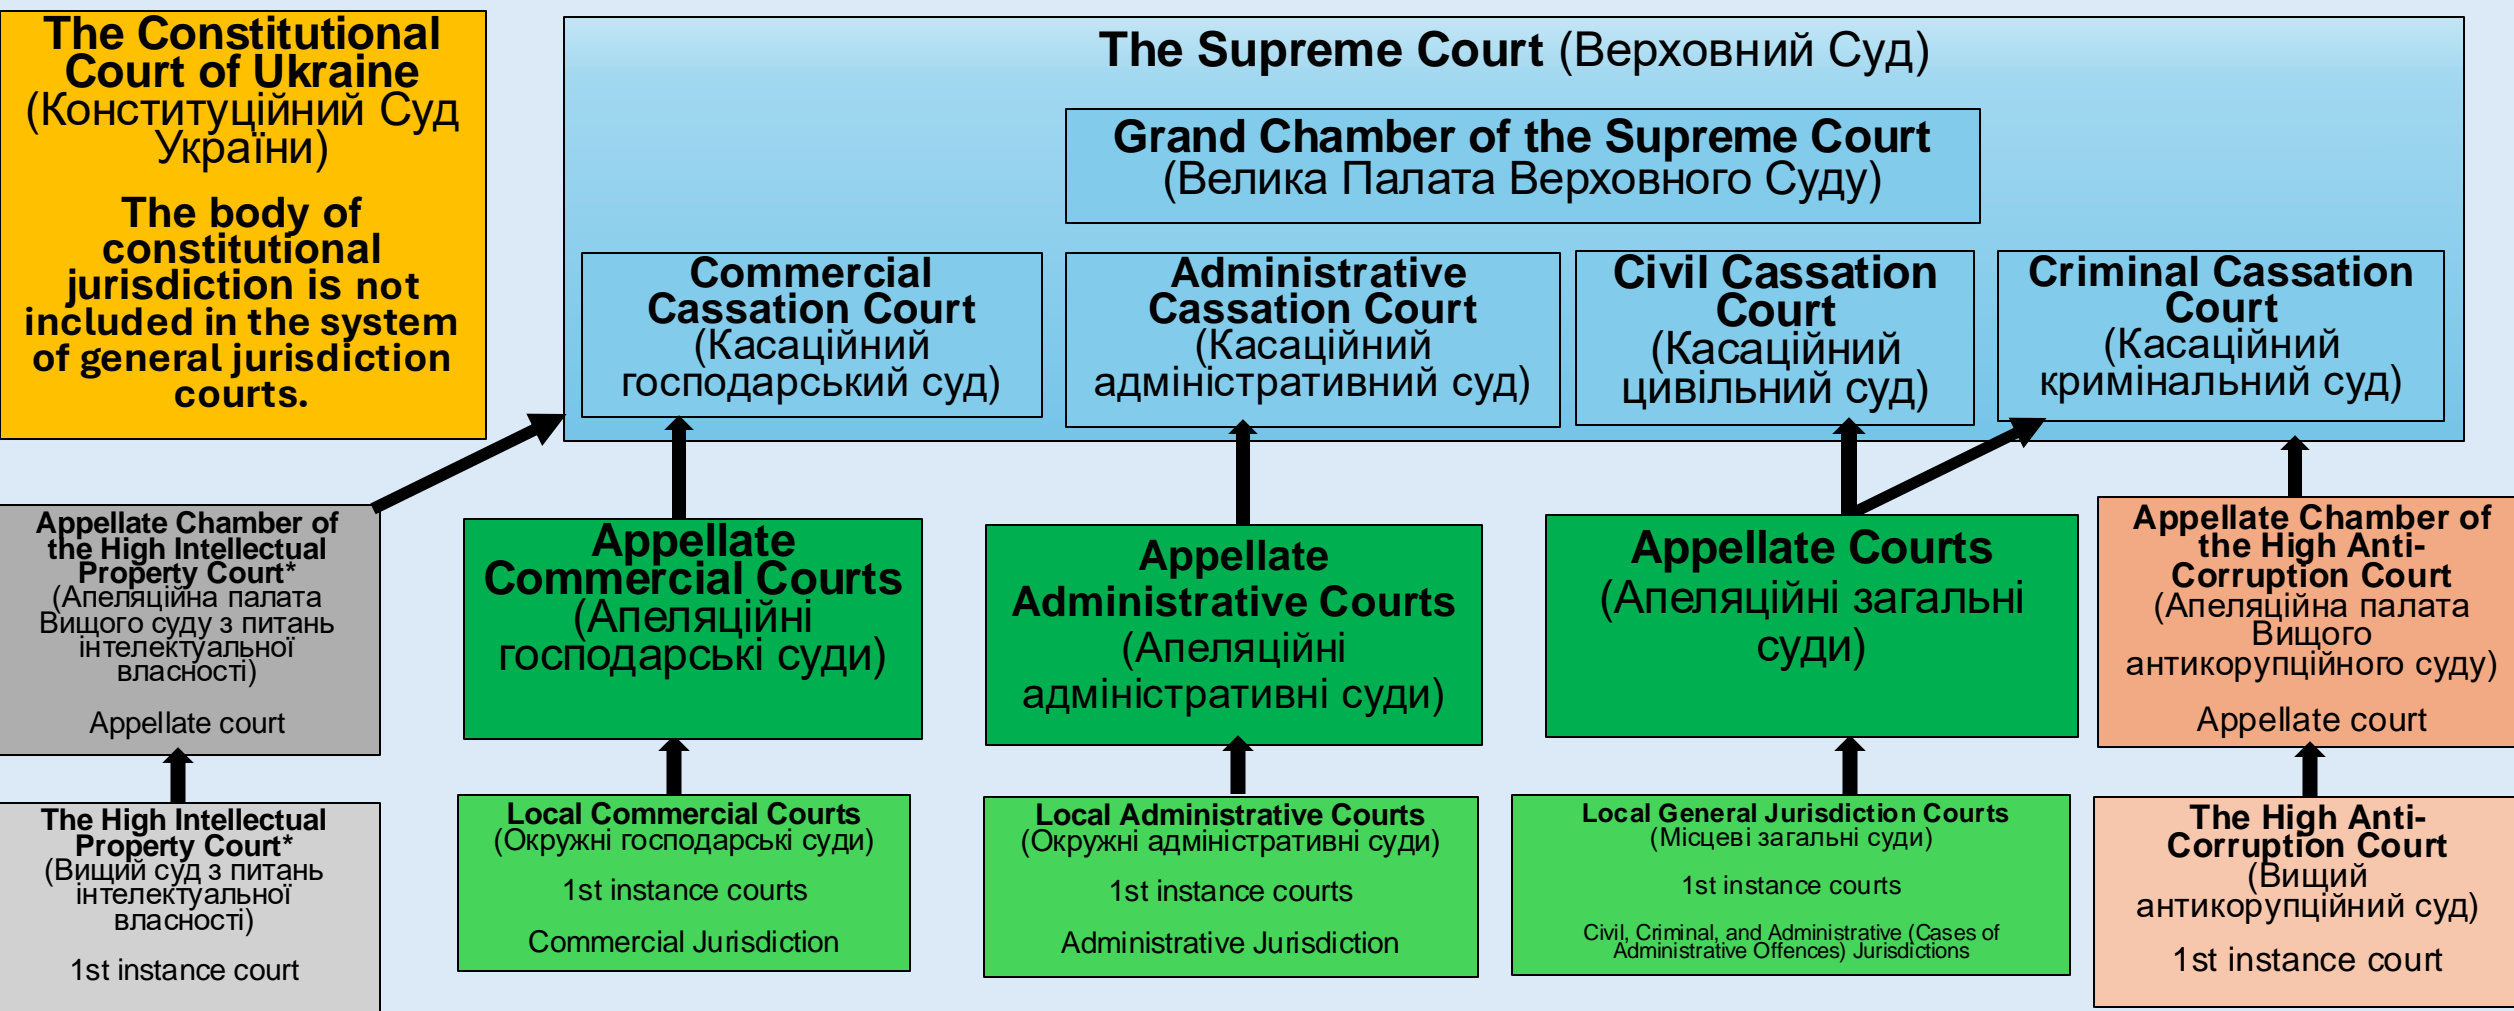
The Constitutional Court of Ukraine (Конституційний Суд України)

The body of constitutional jurisdiction is not included in the system of general jurisdiction courts.

The Supreme Court (Верховний Суд)

Grand Chamber of the Supreme Court (Велика Палата Верховного Суду)

Commercial Cassation Court (Касаційний господарський суд)

Administrative Cassation Court (Касаційний адміністративний суд)

Civil Cassation Court (Касаційний цивільний суд)

Criminal Cassation Court (Касаційний кримінальний суд)

Appellate Chamber of the High Intellectual Property Court* (Апеляційна палата Вищого суду з питань інтелектуальної власності)

Appellate court

Appellate Commercial Courts (Апеляційні господарські суди)

Appellate Administrative Courts (Апеляційні адміністративні суди)

Appellate Courts (Апеляційні загальні суди)

Appellate Chamber of the High Anti-Corruption Court (Апеляційна палата Вищого антикорупційного суду)

Appellate court

The High Intellectual Property Court* (Вищий суд з питань інтелектуальної власності)

1st instance court

Local Commercial Courts (Окружні господарські суди)

1st instance courts

Commercial Jurisdiction

Local Administrative Courts (Окружні адміністративні суди)

1st instance courts

Administrative Jurisdiction

Local General Jurisdiction Courts (Місцеві загальні суди)

1st instance courts

Civil, Criminal, and Administrative (Cases of Administrative Offences) Jurisdictions

The High Anti-Corruption Court (Вищий антикорупційний суд)

1st instance court